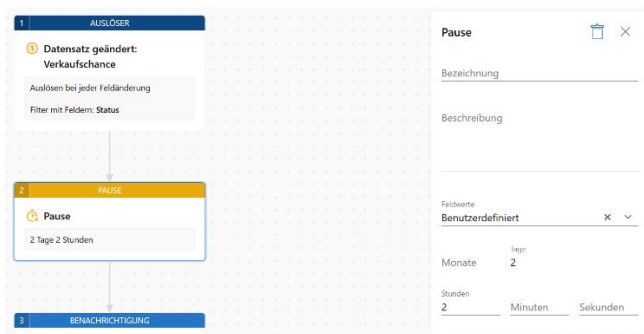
1 AUSLÖSER

Datensatz geändert: Verkaufschance

Auslösen bei jeder Feldänderung

Filter mit Feldern: Status

2 PAUSE

Pause

2 Tage 2 Stunden

3 BENACHRICHTIGUNG

Pause

Bezeichnung

Beschreibung

Feldwerte
Benutzerdefiniert

Monate

Tage
2

Stunden
2

Minuten

Sekunden